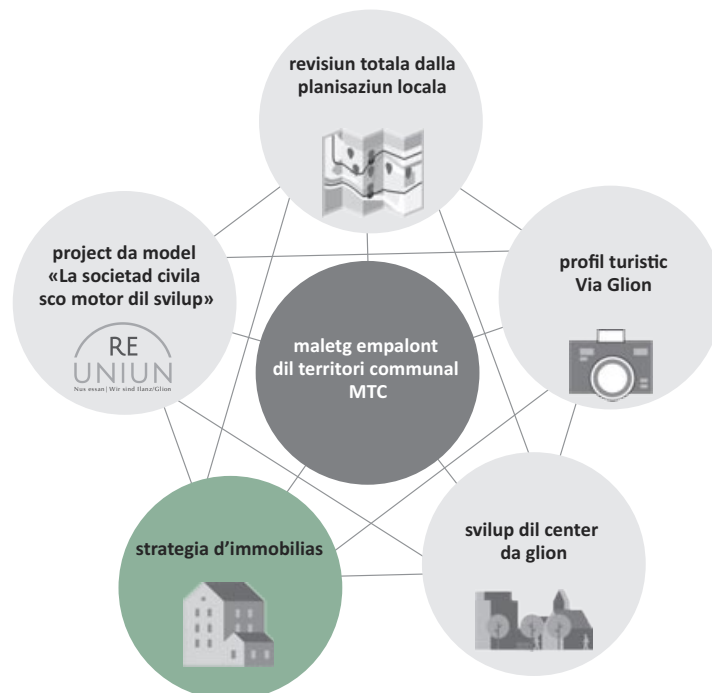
revisiun totala dalla planisaziun locala

project da model «La societad civila sco motor dil svilup»

RE UNIUN
Nus essan | Wir sind Ilanz/Glion

maletg empalont dil territori communal MTC

profil turistic Via Glion

strategia d'immobilias

svilup dil center da glion